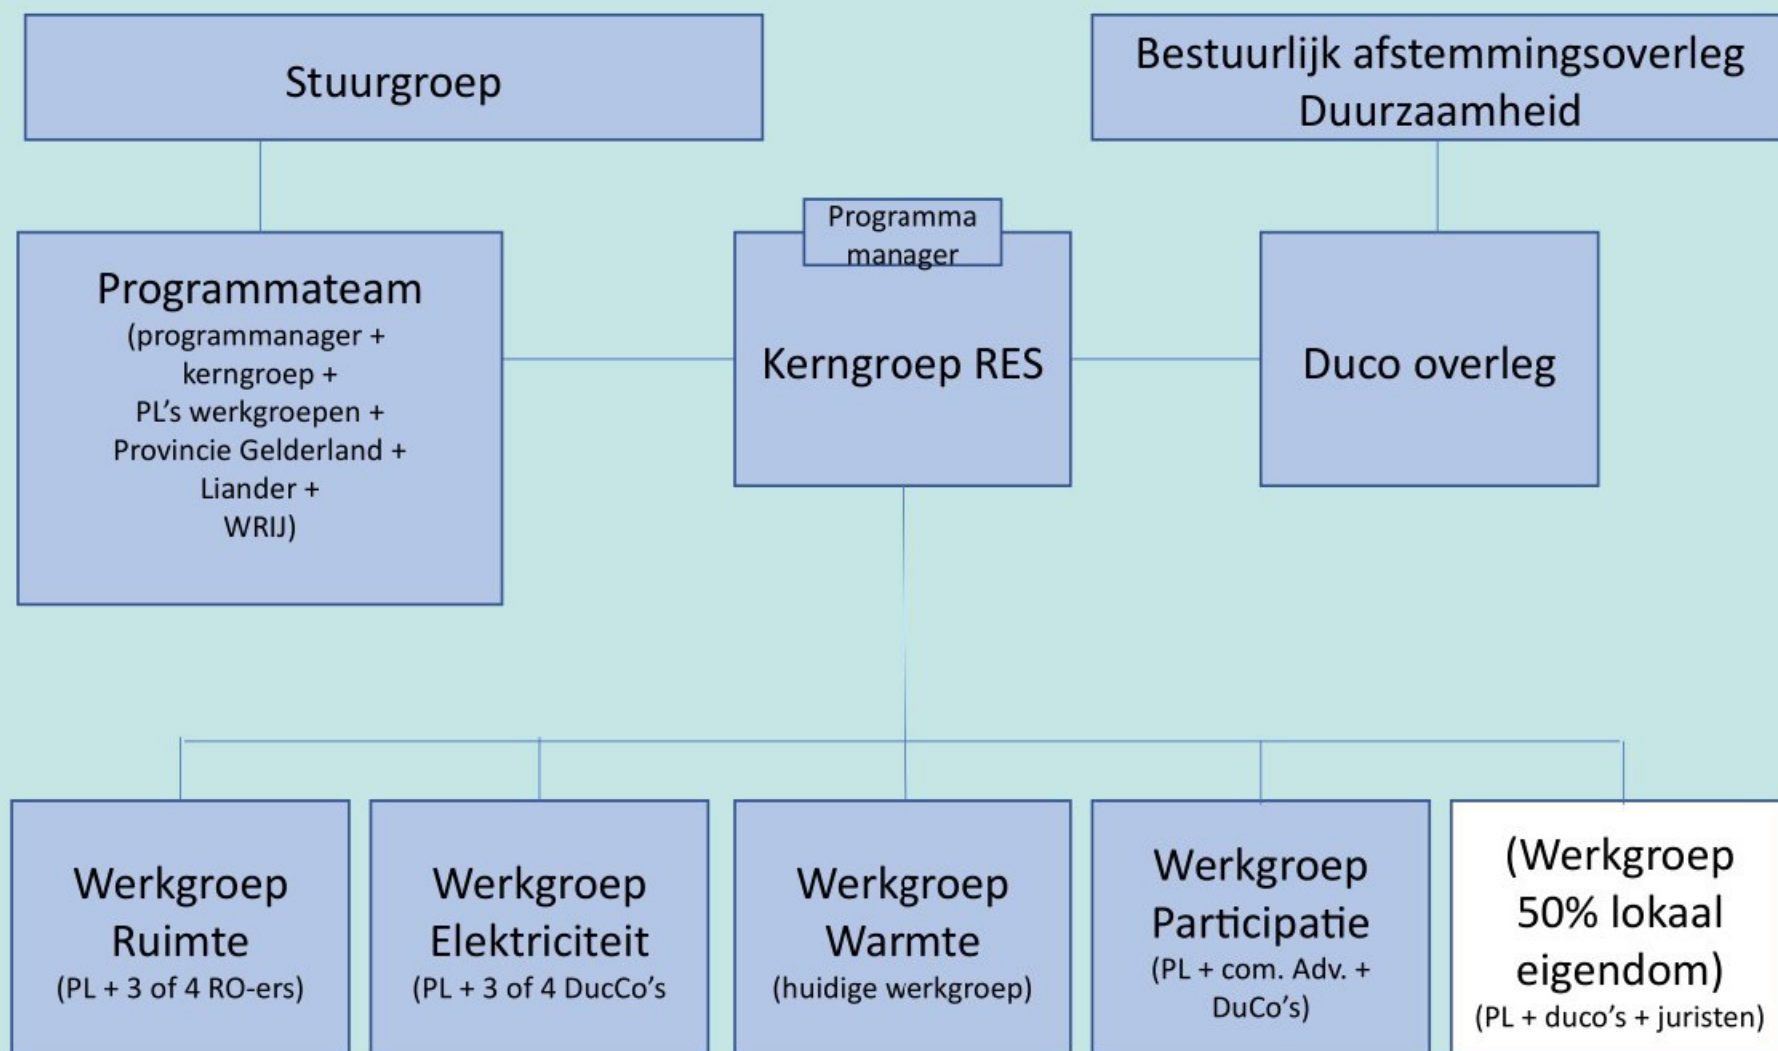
Stuurgroep

Bestuurlijk afstemmingsoverleg Duurzaamheid

Programmateam
(programmanager + kerngroep + PL's werkgroepen + Provincie Gelderland + Liander + WRIJ)

Programma manager

Kerngroep RES

Duco overleg

Werkgroep Ruimte
(PL + 3 of 4 RO-ers)

Werkgroep Elektriciteit
(PL + 3 of 4 DucCo's

Werkgroep Warmte
(huidige werkgroep)

Werkgroep Participatie
(PL + com. Adv. + DuCo's)

(Werkgroep 50% lokaal eigendom)
(PL + duco's + juristen)